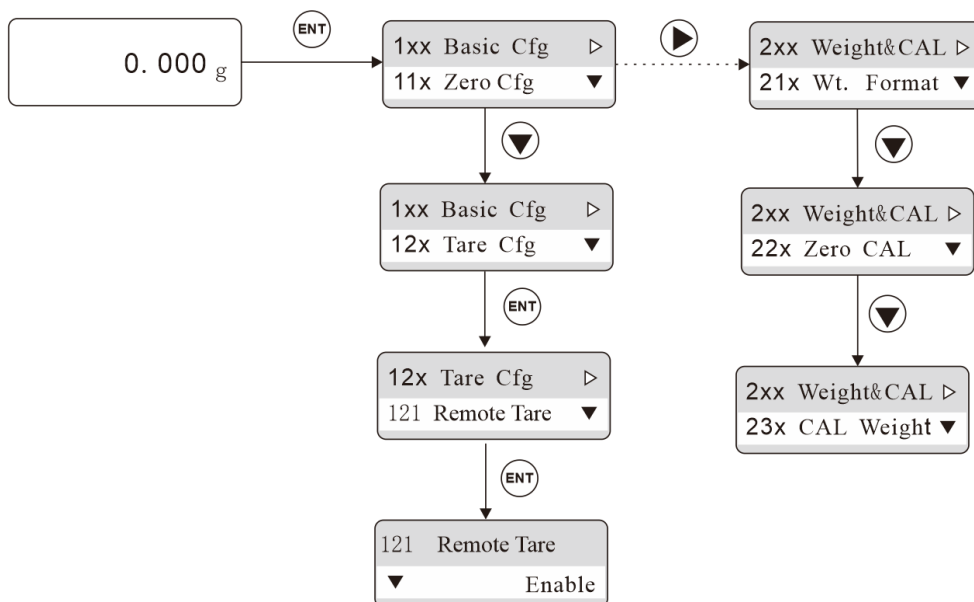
0. 000 g

ENT

1xx Basic Cfg ▷
11x Zero Cfg ▼

1xx Basic Cfg ▷
12x Tare Cfg ▼

ENT

12x Tare Cfg ▷
121 Remote Tare ▼

ENT

121 Remote Tare
▼ Enable

2xx Weight&CAL ▷
21x Wt. Format ▼

2xx Weight&CAL ▷
22x Zero CAL ▼

2xx Weight&CAL ▷
23x CAL Weight ▼